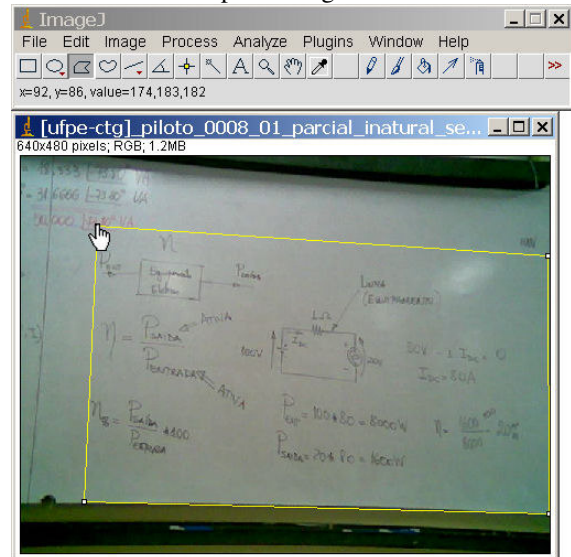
ImageJ
File Edit Image Process Analyze Plugins Window Help
>>
x=92, y=86, value=174,183,182

[ufpe-ctg]_piloto_0008_01_parcial_inatural_se...
640x480 pixels; RGB; 1.2MB

$\eta$
Pent
Equipamento Elétrico
Psaída
Luva (Eletrônicas)
$\eta = \frac{P_{SAÍDA}}{P_{ENTRADA}}$ ATIVA
ATIVA
100V
20V
$80V - 1 \cdot I_{DC} = 0$
$I_{DC} = 80A$
$\eta_{\%} = \frac{P_{saída}}{P_{entrada}} \times 100$
$P_{ENT} = 100 \times 80 = 8000W$
$P_{SAÍDA} = 20 \times 80 = 1600W$
$\eta = \frac{1600}{8000} \cdot 20\%$